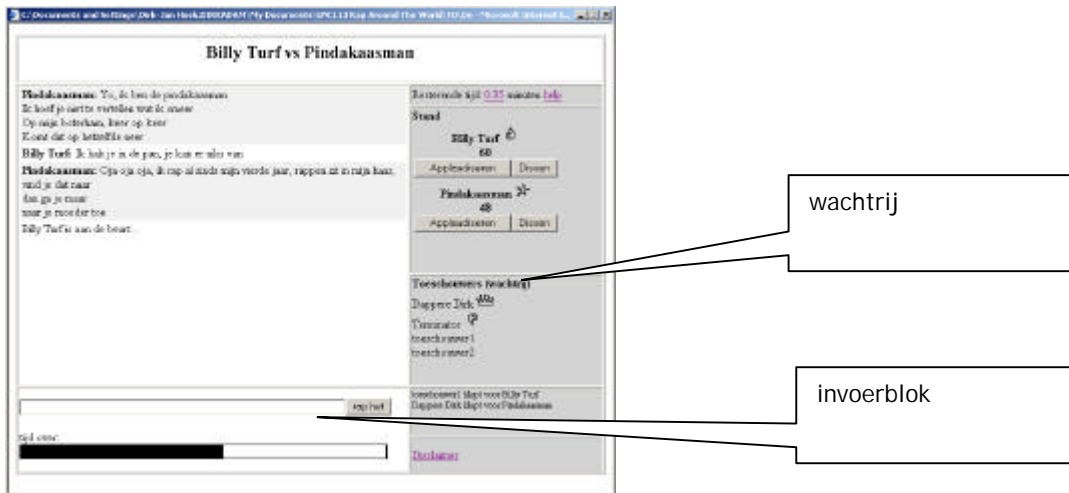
C:\Documents and Settings\Dirk-Jan Heek\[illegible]\My Documents\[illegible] Rap Around The World\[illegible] - Microsoft Internet E...

Billy Turf vs Pindakaasman

Pindakaasman: Yo, ik ben de pindakaasman
Ik hoef je niets te vertellen wat ik onwer
Op mijn boterham, liever op brood
Komt dat op letterlijk neer

Billy Turf: Ik kijk je in de pan, je kan er niks van

Pindakaasman: Oja oja oja, ik rap al sinds mijn vierde jaar, rappen zit in mijn haar, vind je dat naar
dan ga je maar
naar je moeder toe

Billy Turf is aan de beurt...

zeg het

Tijd over:

Resterende tijd: 0:35 minuten help

Stand

Billy Turf
60

Applaudisseren | Dissen

Pindakaasman
48

Applaudisseren | Dissen

Toeschouwers (wachtrij)

Dappere Dirk

Terminator

toeschouwer1

toeschouwer2

toeschouwer1 klapt voor Billy Turf
Dappere Dirk klapt voor Pindakaasman

Disclaimer

wachtrij

invoerblok